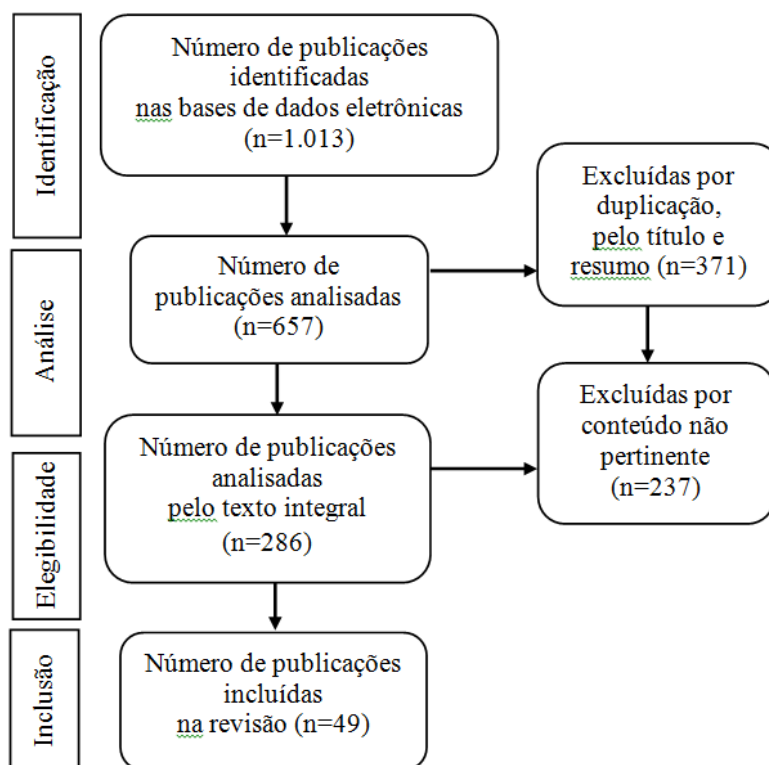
Identificação

Número de publicações identificadas nas bases de dados eletrônicas (n=1.013)

Excluídas por duplicação, pelo título e resumo (n=371)

Análise

Número de publicações analisadas (n=657)

Excluídas por conteúdo não pertinente (n=237)

Elegibilidade

Número de publicações analisadas pelo texto integral (n=286)

Inclusão

Número de publicações incluídas na revisão (n=49)